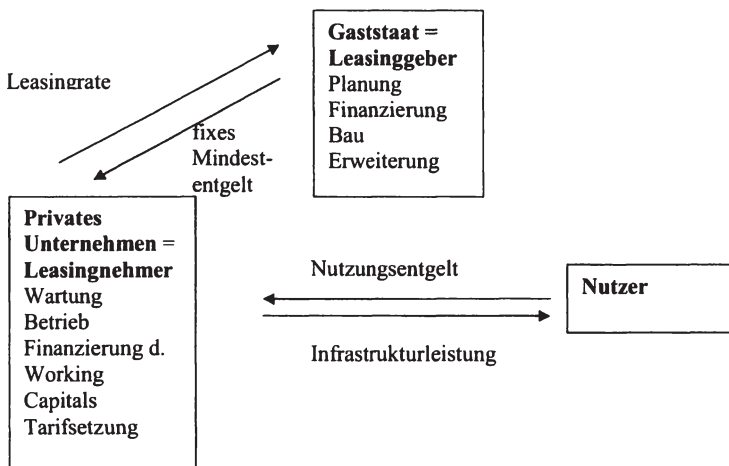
Gaststaat = Leasinggeber
Planung
Finanzierung
Bau
Erweiterung

Leasingrate

fixes Mindestentgelt

Privates Unternehmen = Leasingnehmer
Wartung
Betrieb
Finanzierung d. Working Capitals
Tarifsetzung

Nutzungsentgelt

Nutzer

Infrastrukturleistung